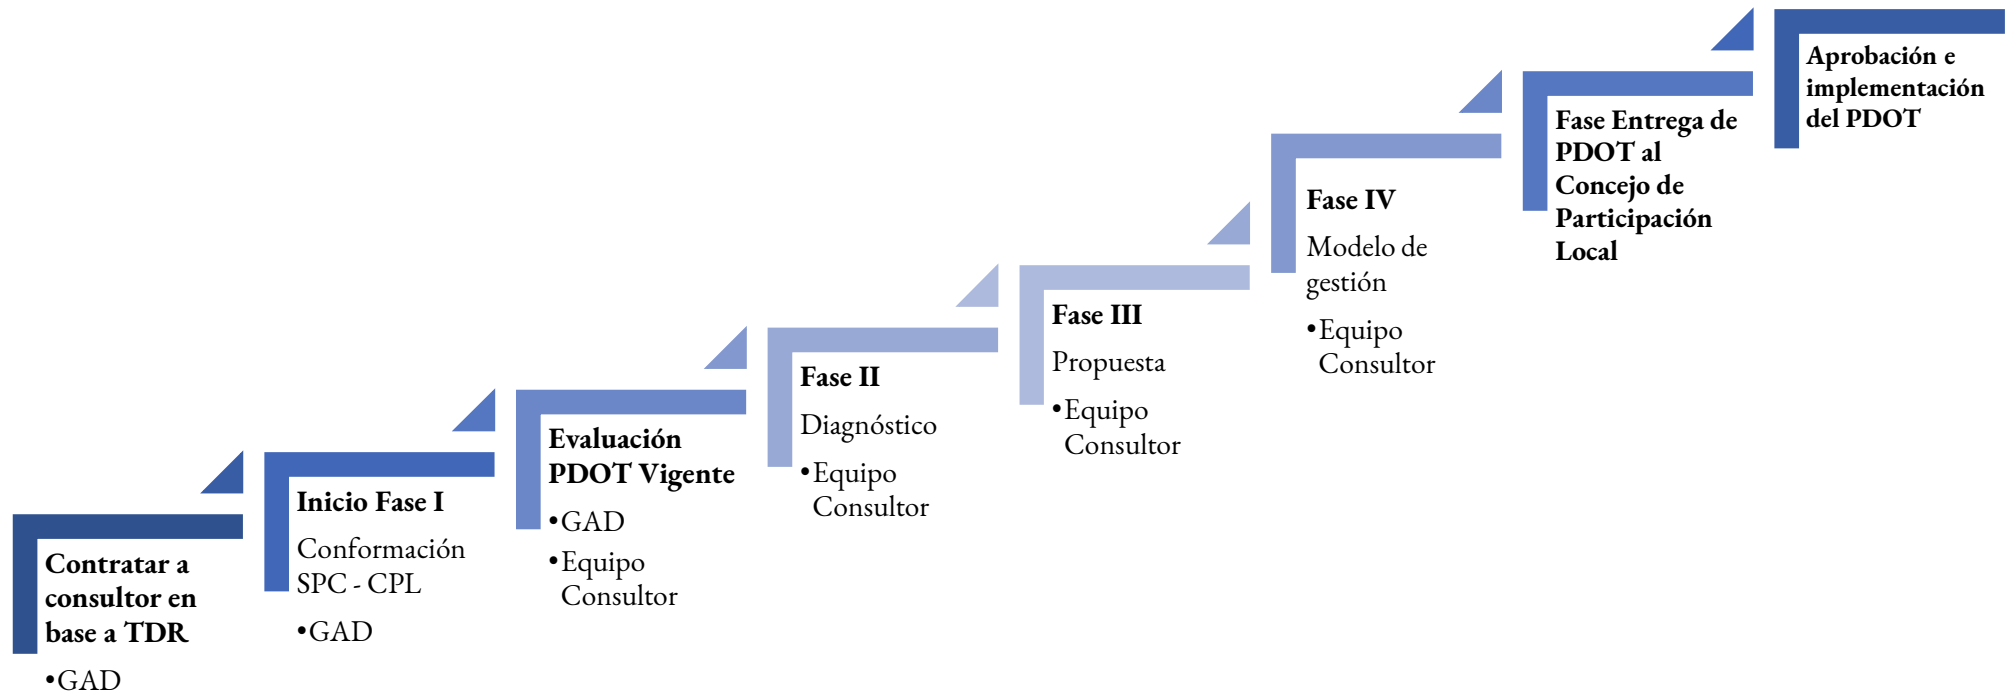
**Contratar a consultor en base a TDR**

•GAD

**Inicio Fase I**

Conformación SPC - CPL

•GAD

**Evaluación PDOT Vigente**

•GAD

•Equipo Consultor

**Fase II**

Diagnóstico

•Equipo Consultor

**Fase III**

Propuesta

•Equipo Consultor

**Fase IV**

Modelo de gestión

•Equipo Consultor

**Fase Entrega de PDOT al Concejo de Participación Local**

**Aprobación e implementación del PDOT**